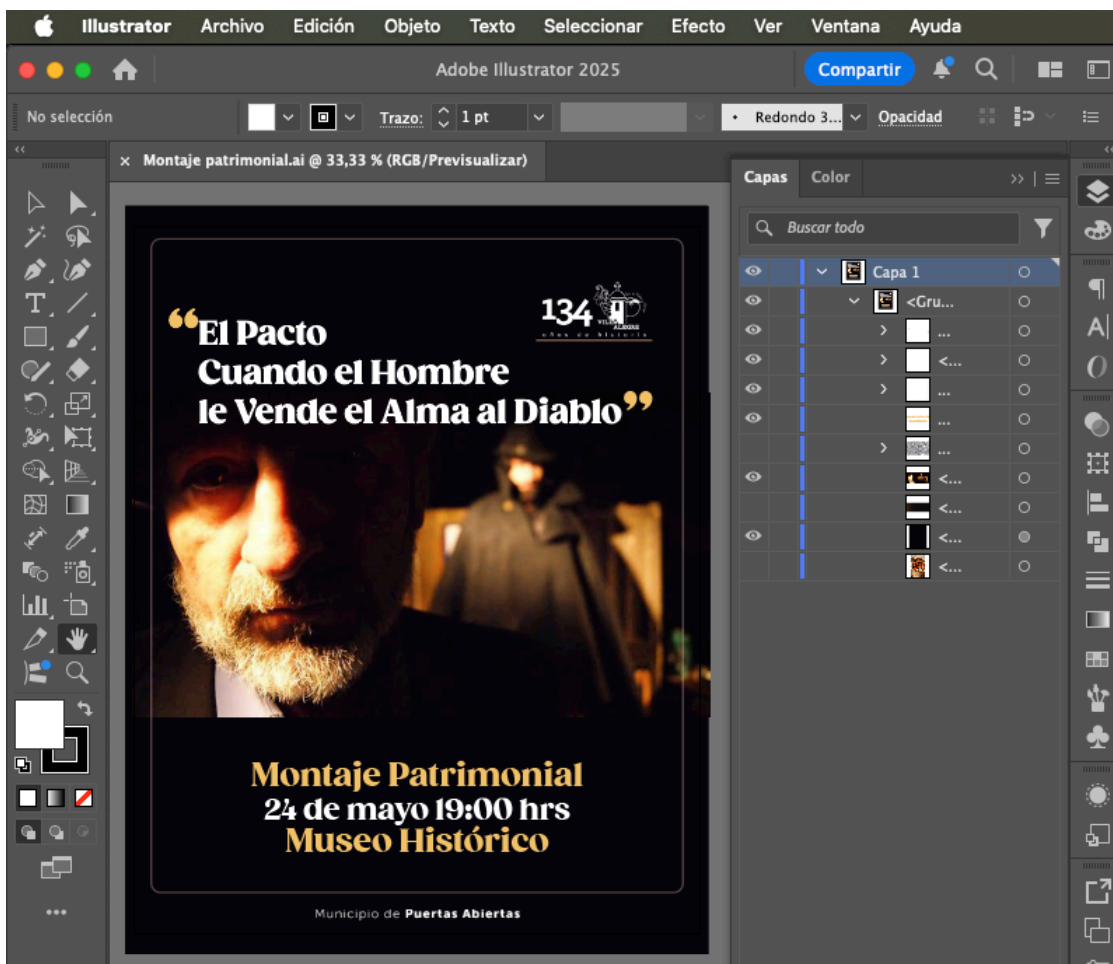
Illustrator Archivo Edición Objeto Texto Seleccionar Efecto Ver Ventana Ayuda

Adobe Illustrator 2025

Compartir

No selección

Trazo: 1 pt

Redondo 3...

Opacidad

× Montaje patrimonial.ai @ 33,33 % (RGB/Previsualizar)

Capas Color

Buscar todo

Capa 1

<Gru...

...

<...

...

...

...

<...

<...

<...

<...

134 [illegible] años de historia

“El Pacto Cuando el Hombre le Vende el Alma al Diablo”

Montaje Patrimonial
24 de mayo 19:00 hrs
Museo Histórico

Municipio de Puertas Abiertas